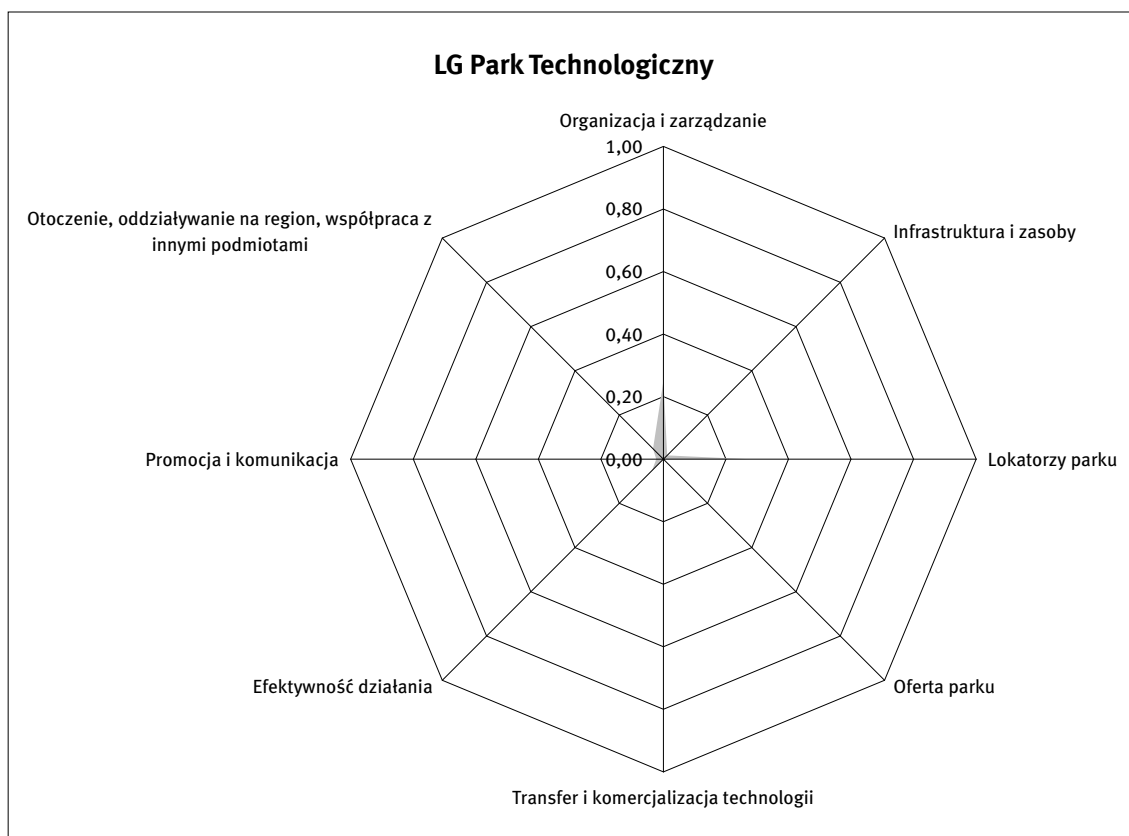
LG Park Technologiczny

Organizacja i zarządzanie

1,00
0,80
0,60
0,40
0,20
0,00

Otoczenie, oddziaływanie na region, współpraca z innymi podmiotami

Infrastruktura i zasoby

Promocja i komunikacja

Lokatorzy parku

Efektywność działania

Oferta parku

Transfer i komercjalizacja technologii